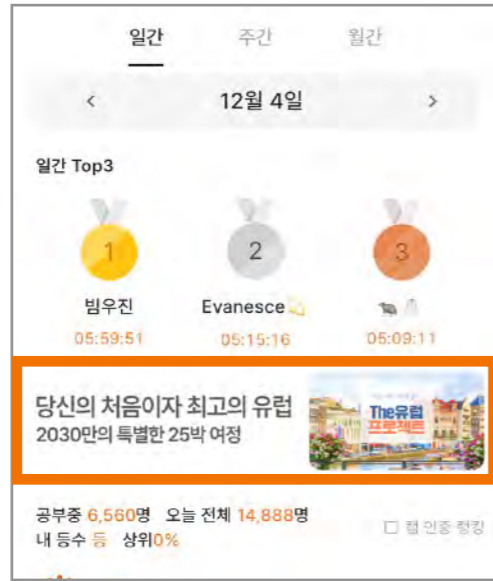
일간 주간 월간

< 12월 4일 >

일간 Top3

1
빔우진
05:59:51

2
Evanesce
05:15:16

3
05:09:11

당신의 처음이자 최고의 유럽
2030만의 특별한 25박 여정

The유럽 프로젝트

공부중 6,560명 오늘 전체 14,888명
내 등수 등 상위0%

☐ 캠 인증 랭킹